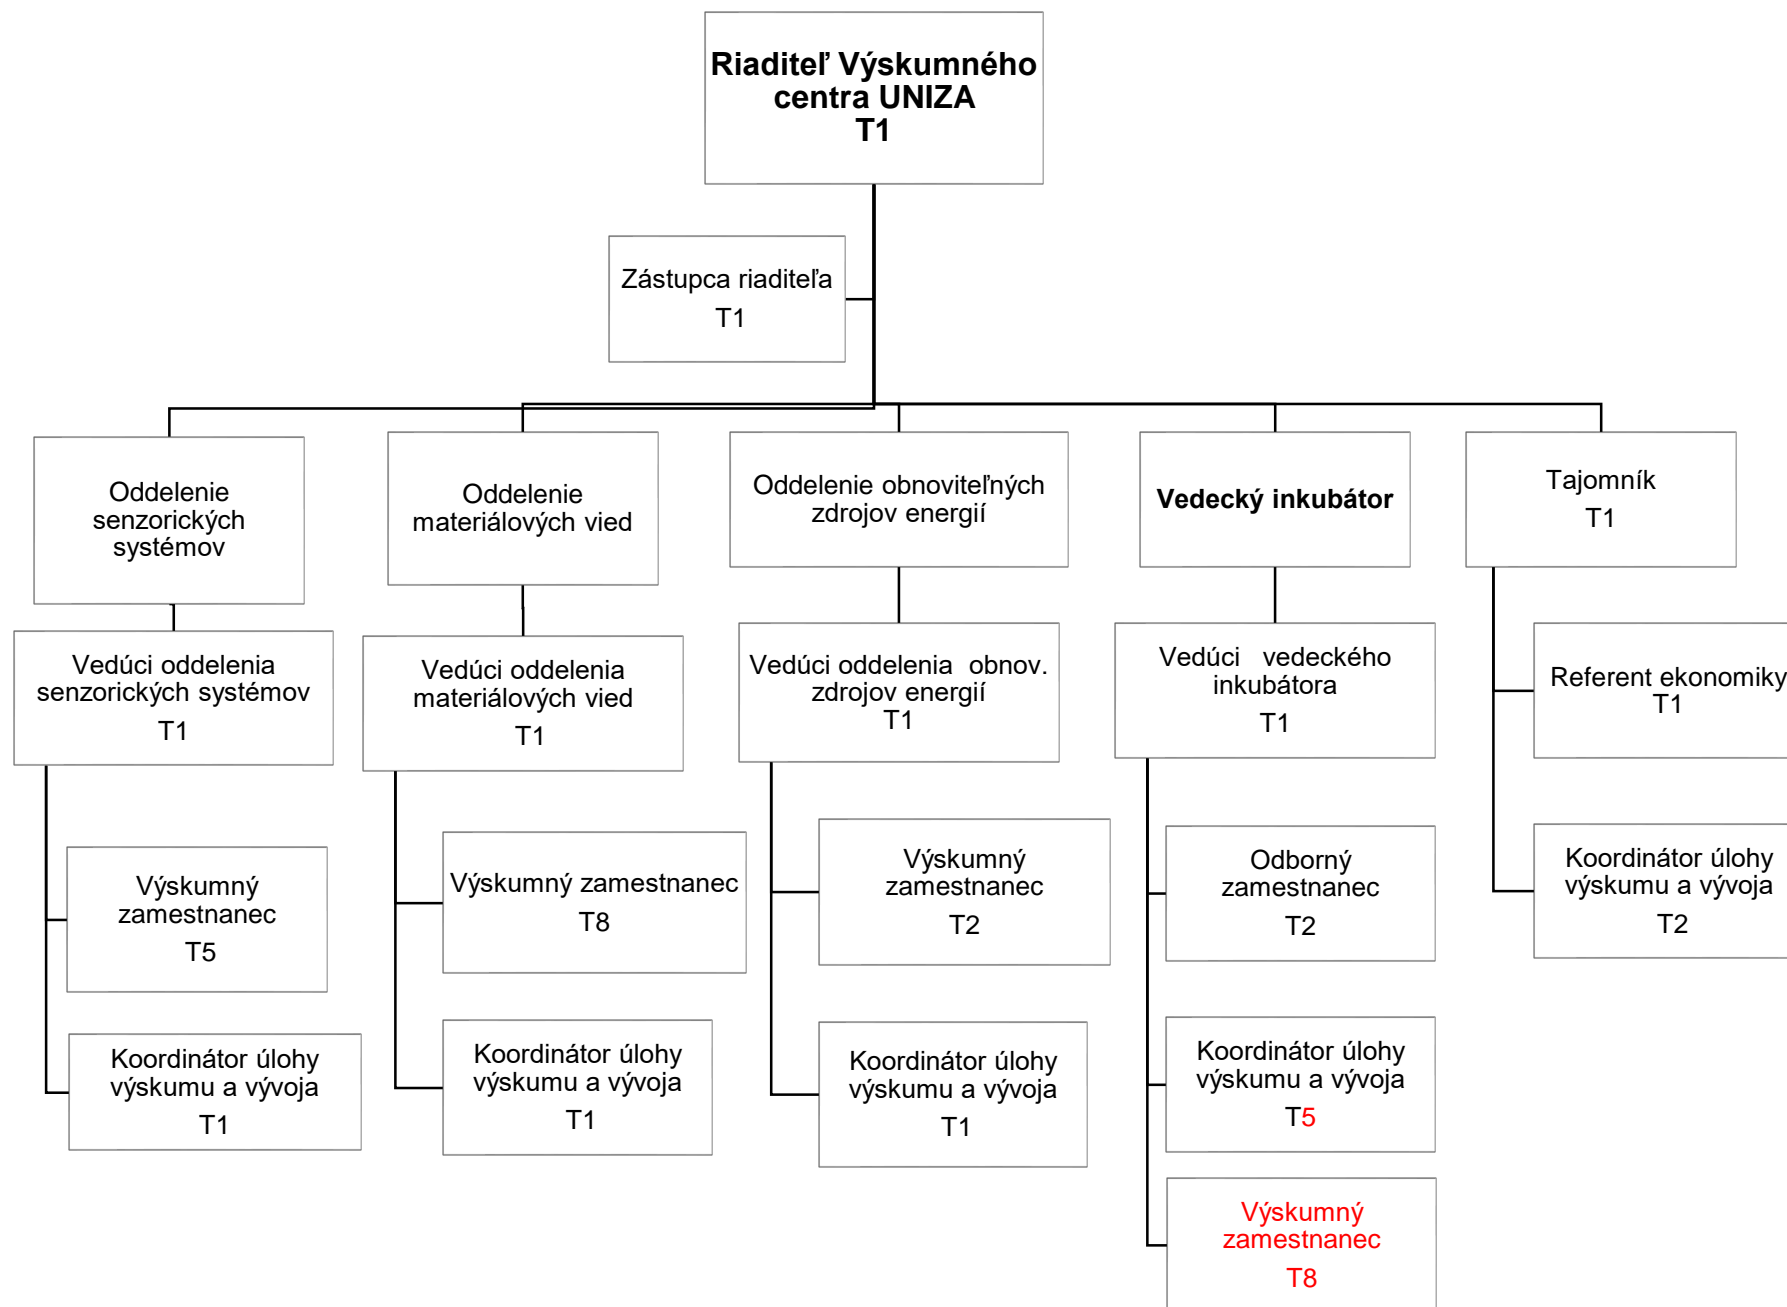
Riaditeľ Výskumného centra UNIZA
T1

Zástupca riaditeľa
T1

Oddelenie senzorických systémov

Oddelenie materiálových vied

Oddelenie obnoviteľných zdrojov energií

Vedecký inkubátor

Tajomník
T1

Vedúci oddelenia senzorických systémov
T1

Vedúci oddelenia materiálových vied
T1

Vedúci oddelenia obnov. zdrojov energií
T1

Vedúci vedeckého inkubátora
T1

Referent ekonomiky
T1

Výskumný zamestnanec
T5

Výskumný zamestnanec
T8

Výskumný zamestnanec
T2

Odborný zamestnanec
T2

Koordinátor úlohy výskumu a vývoja
T2

Koordinátor úlohy výskumu a vývoja
T1

Koordinátor úlohy výskumu a vývoja
T1

Koordinátor úlohy výskumu a vývoja
T1

Koordinátor úlohy výskumu a vývoja
T5

Výskumný zamestnanec
T8